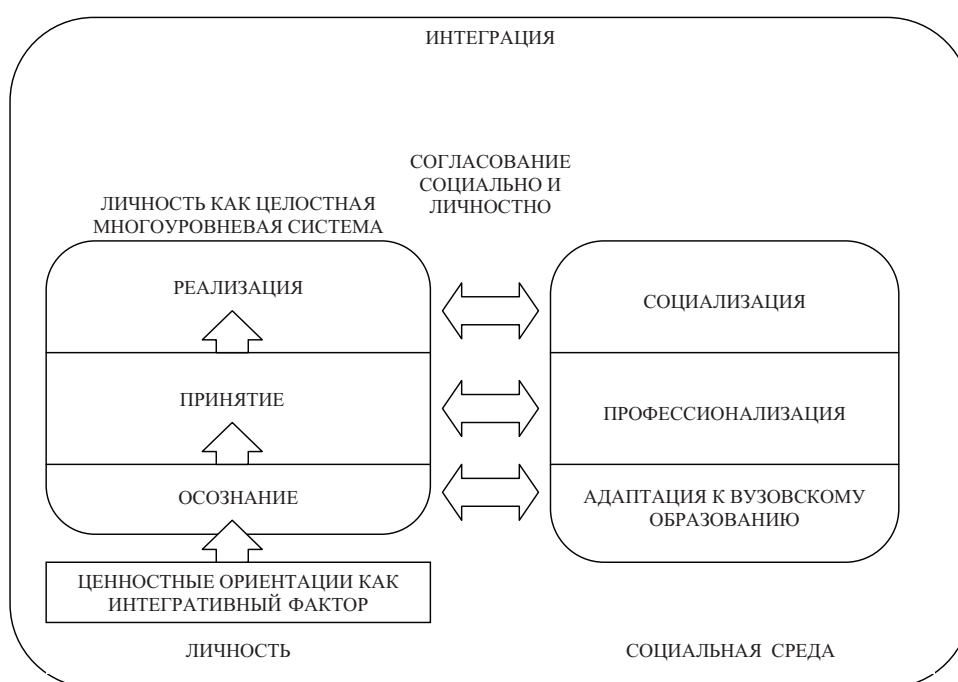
ИНТЕГРАЦИЯ

СОГЛАСОВАНИЕ СОЦИАЛЬНО И ЛИЧНОСТНО

ЛИЧНОСТЬ КАК ЦЕЛОСТНАЯ МНОГОУРОВНЕВАЯ СИСТЕМА

РЕАЛИЗАЦИЯ

ПРИНЯТИЕ

ОСОЗНАНИЕ

СОЦИАЛИЗАЦИЯ

ПРОФЕССИОНАЛИЗАЦИЯ

АДАПТАЦИЯ К ВУЗОВСКОМУ ОБРАЗОВАНИЮ

ЦЕННОСТНЫЕ ОРИЕНТАЦИИ КАК ИНТЕГРАТИВНЫЙ ФАКТОР

ЛИЧНОСТЬ

СОЦИАЛЬНАЯ СРЕДА